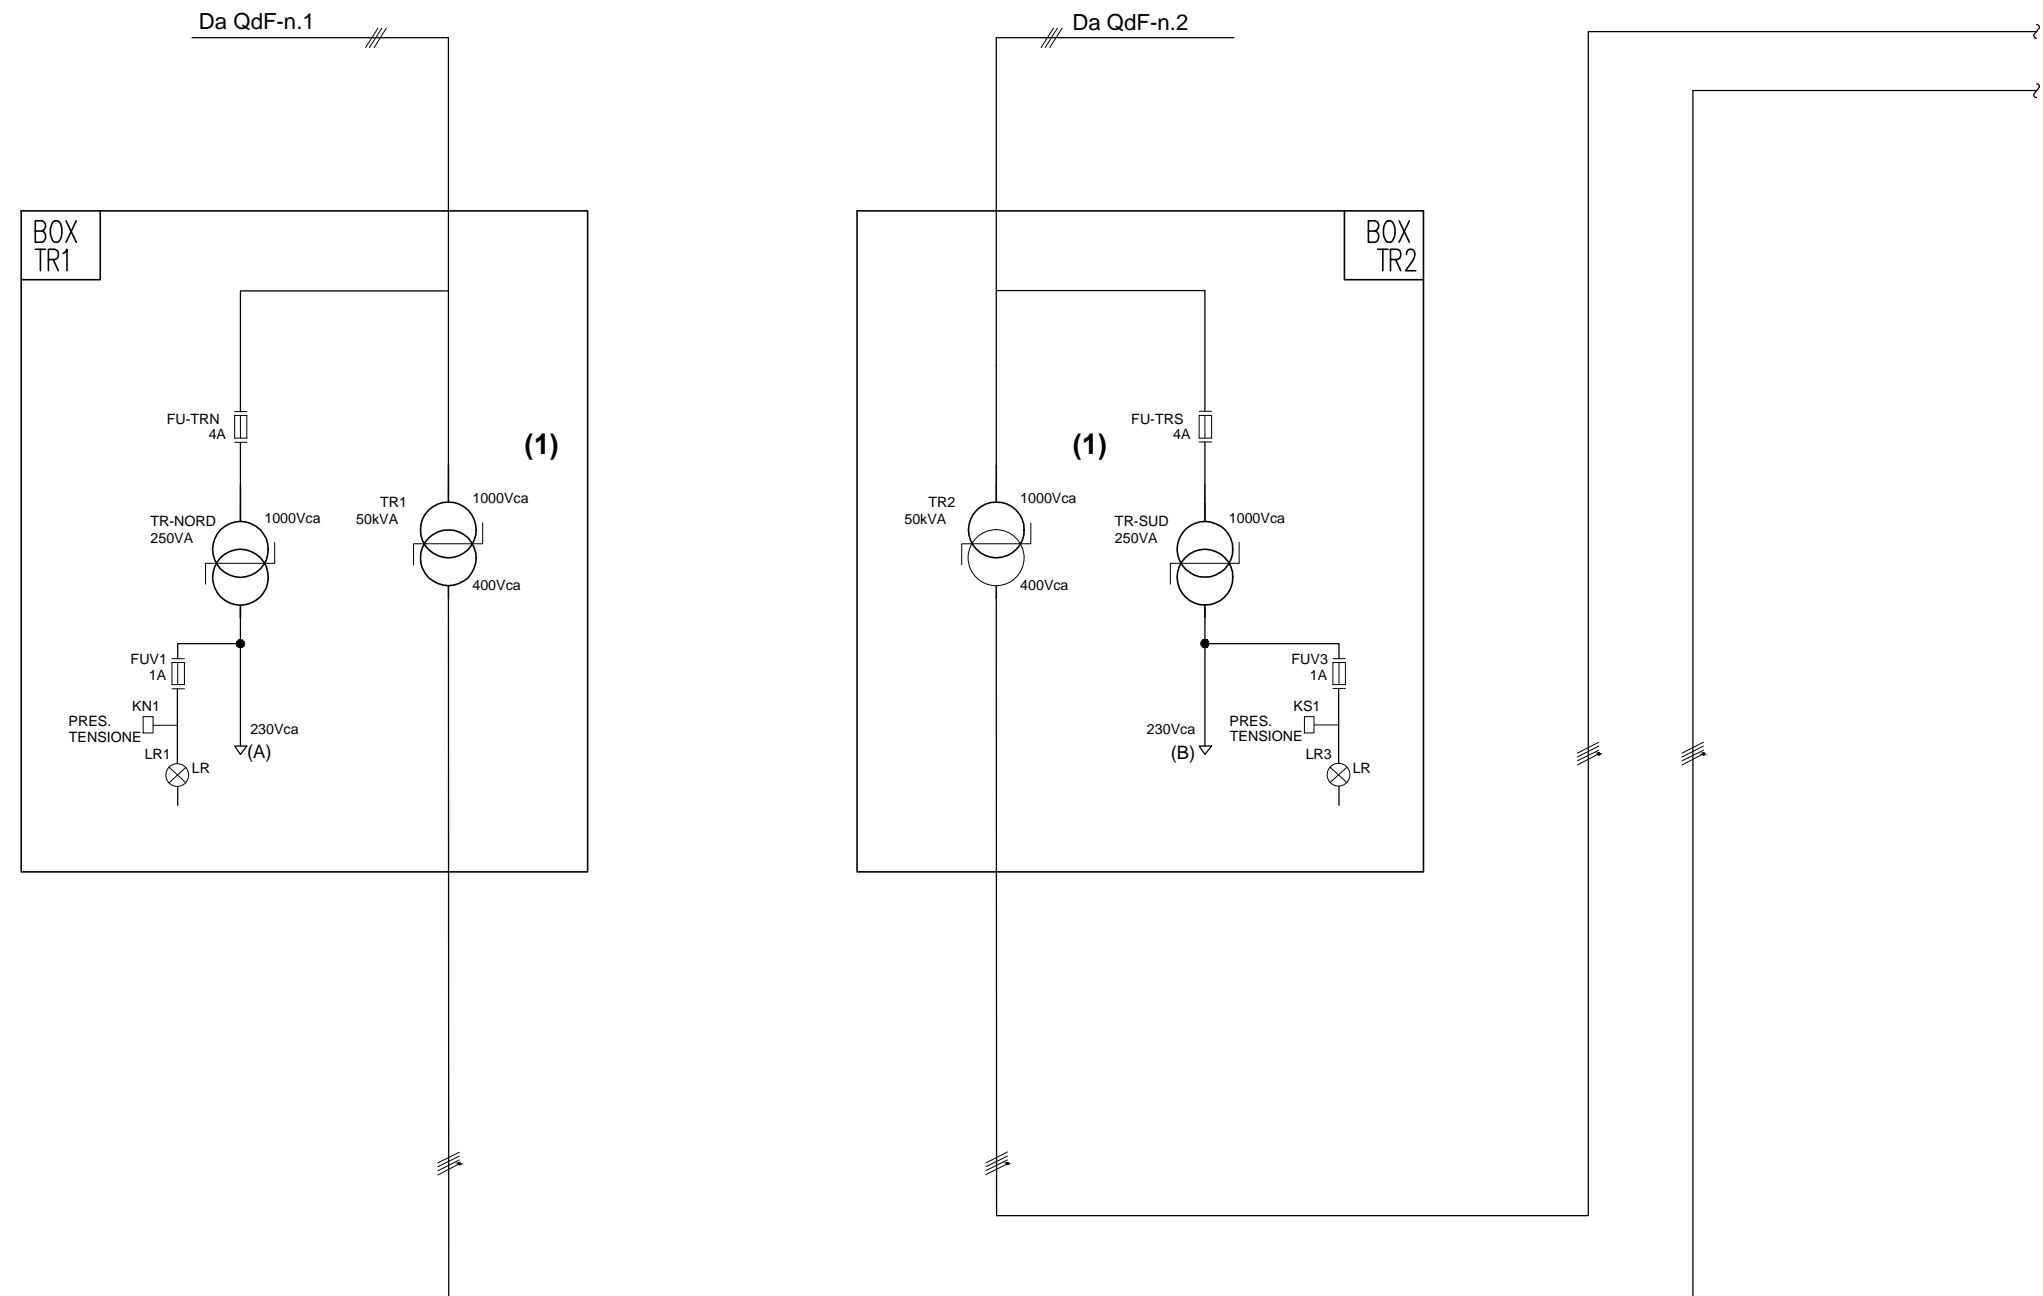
Da QdF-n.1

BOX
TR1

FU-TRN
4A

(1)

TR1
50kVA
1000Vca
400Vca

TR-NORD
250VA
1000Vca

FUV1
1A
KN1
PRES.
TENSIONE
LR1
LR
230Vca
(A)

Da QdF-n.2

BOX
TR2

FU-TRS
4A

(1)

TR2
50kVA
1000Vca
400Vca

TR-SUD
250VA
1000Vca

FUV3
1A
KS1
PRES.
TENSIONE
LR3
LR
230Vca
(B)